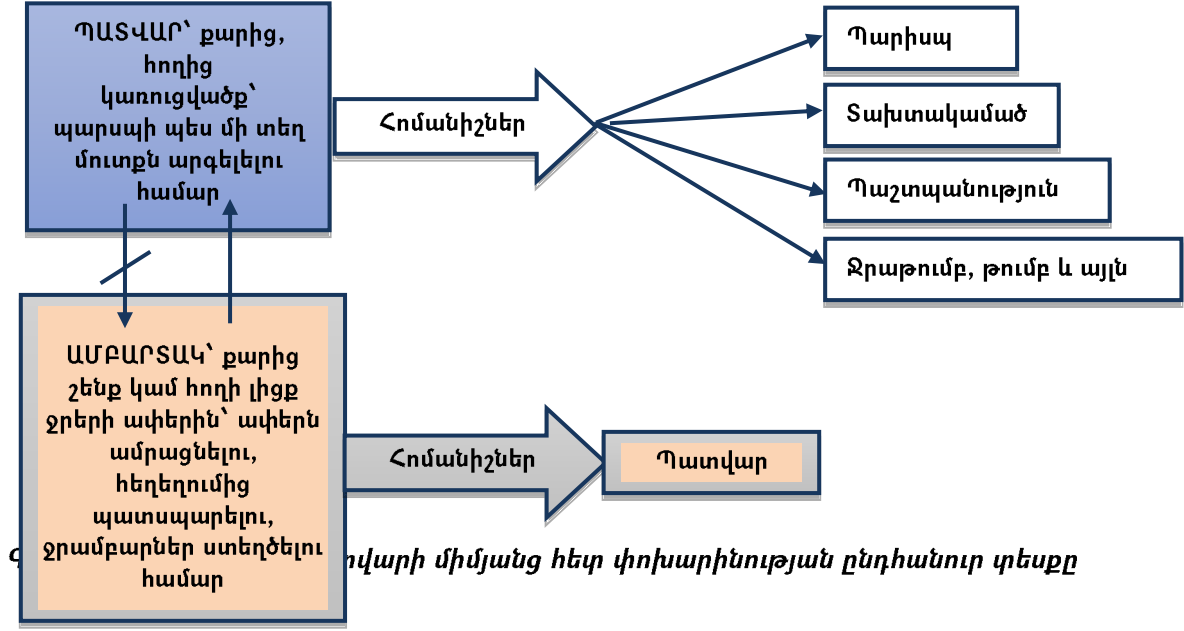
ՊԱՏՎԱՐ՝ քարից, հողից կառուցվածք՝ պարսպի պես մի տեղ մուտքն արգելելու համար

Հոմանիշներ

Պարիսպ

Տախտակամած

Պաշտպանություն

Ջրաթումբ, թումբ և այլն

ԱՄԲԱՐՏԱԿ՝ քարից շենք կամ հողի լիցք ջրերի ափերին՝ ափերն ամրացնելու, հեղեղումից պատսպարելու, ջրամբարներ ստեղծելու համար

Հոմանիշներ

Պատվար

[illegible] տվարի միմյանց հետ փոխարինության ընդհանուր փեսքը